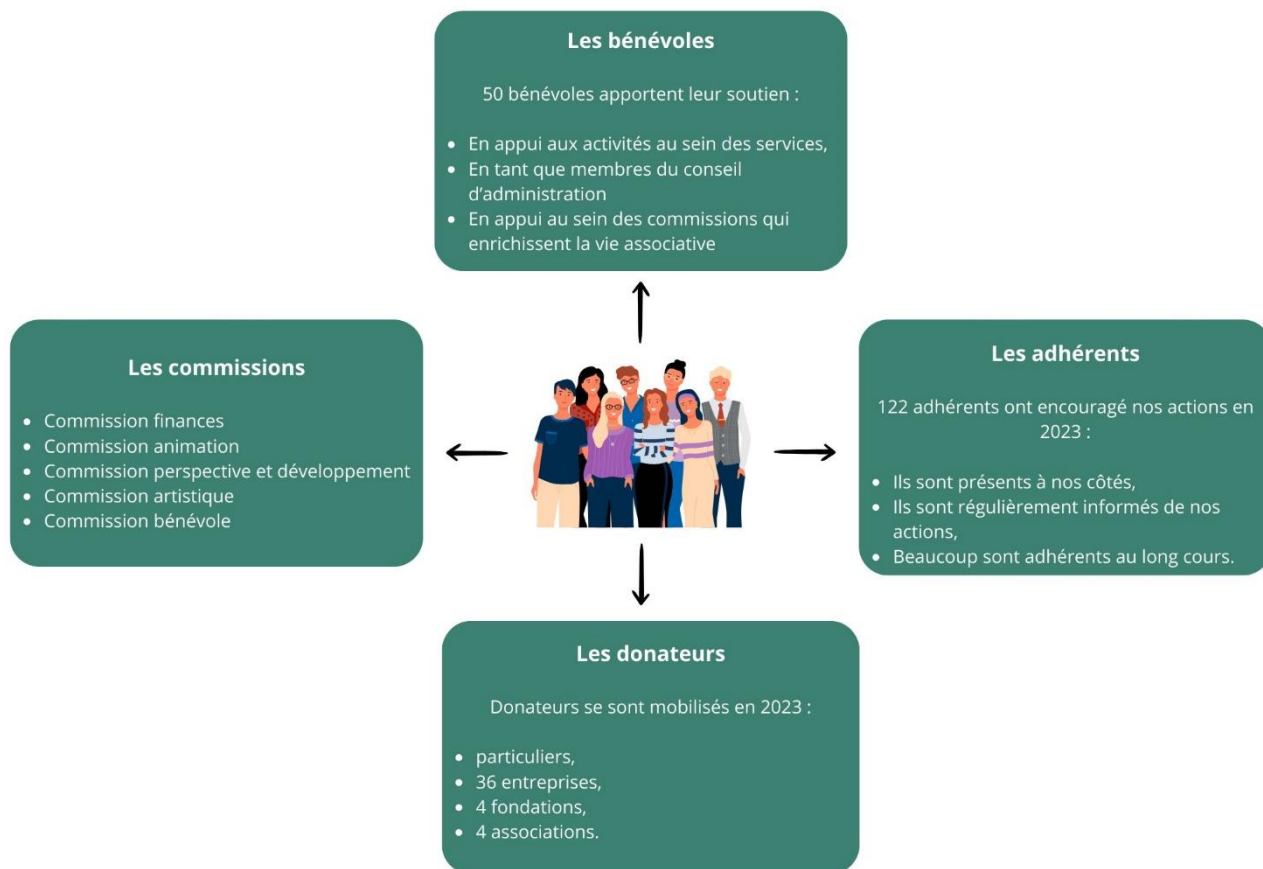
**Les bénévoles**

50 bénévoles apportent leur soutien :

- En appui aux activités au sein des services,
- En tant que membres du conseil d'administration
- En appui au sein des commissions qui enrichissent la vie associative

**Les commissions**

- Commission finances
- Commission animation
- Commission perspective et développement
- Commission artistique
- Commission bénévole

**Les adhérents**

122 adhérents ont encouragé nos actions en 2023 :

- Ils sont présents à nos côtés,
- Ils sont régulièrement informés de nos actions,
- Beaucoup sont adhérents au long cours.

**Les donateurs**

Donateurs se sont mobilisés en 2023 :

- particuliers,
- 36 entreprises,
- 4 fondations,
- 4 associations.